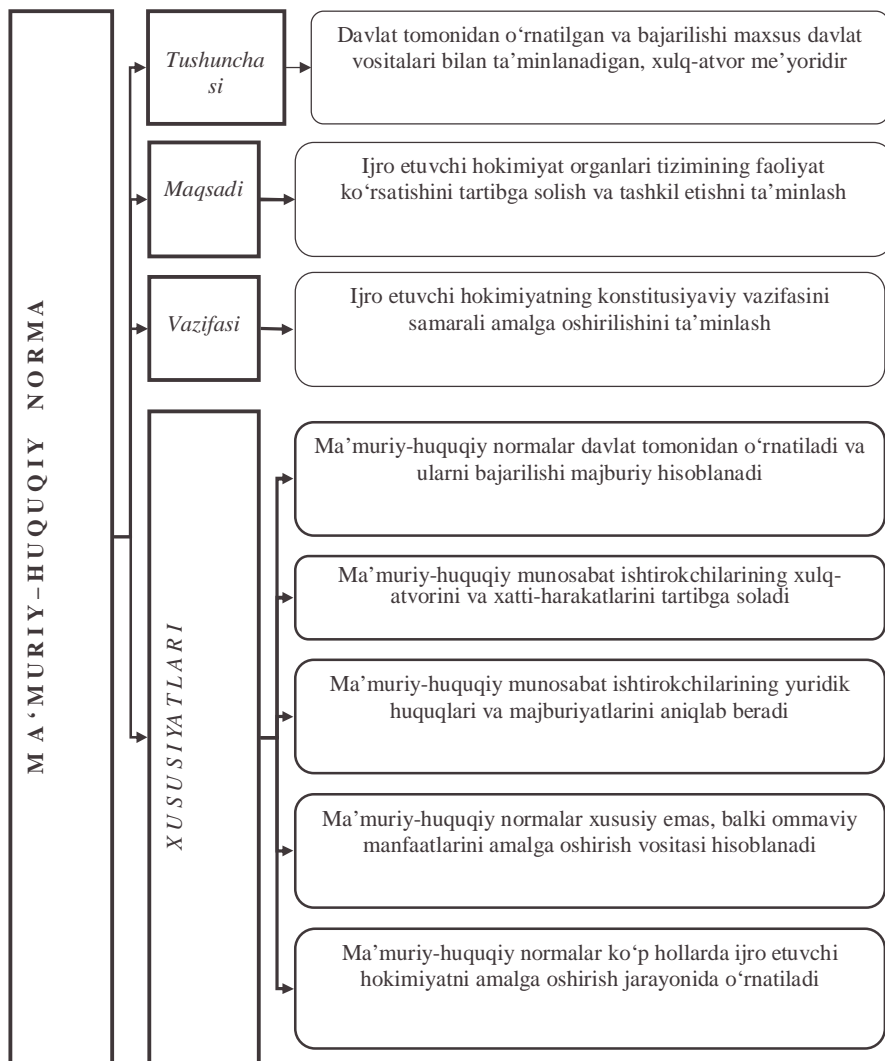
M A ‘ M U R I Y – H U Q U Q I Y   N O R M A

Tushunchasi

Davlat tomonidan o‘rnatilgan va bajarilishi maxsus davlat vositalari bilan ta’minlanadigan, xulq-atvor me’yoridir

Maqsadi

Ijro etuvchi hokimiyat organlari tizimining faoliyat ko‘rsatishini tartibga solish va tashkil etishni ta’minlash

Vazifasi

Ijro etuvchi hokimiyatning konstitusiyaviy vazifasini samarali amalga oshirilishini ta’minlash

X U S U S I Y A T L A R I

Ma’muriy-huquqiy normalar davlat tomonidan o‘rnatiladi va ularni bajarilishi majburiy hisoblanadi

Ma’muriy-huquqiy munosabat ishtirokchilarining xulq-atvorini va xatti-harakatlarini tartibga soladi

Ma’muriy-huquqiy munosabat ishtirokchilarining yuridik huquqlari va majburiyatlarini aniqlab beradi

Ma’muriy-huquqiy normalar xususiy emas, balki ommaviy manfaatlarini amalga oshirish vositasi hisoblanadi

Ma’muriy-huquqiy normalar ko‘p hollarda ijro etuvchi hokimiyatni amalga oshirish jarayonida o‘rnatiladi